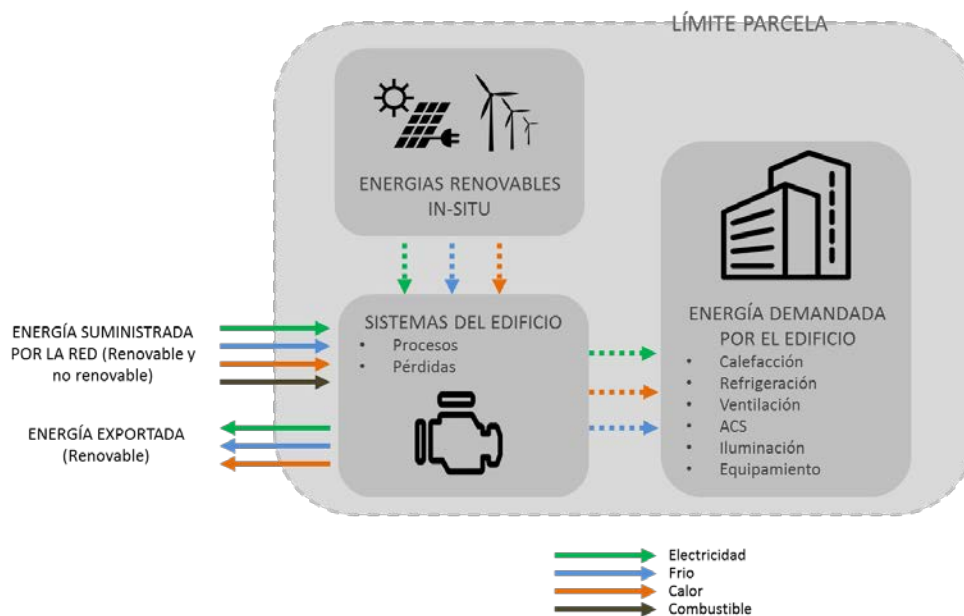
LÍMITE PARCELA

ENERGIAS RENOVABLES IN-SITU

ENERGÍA SUMINISTRADA POR LA RED (Renovable y no renovable)

ENERGÍA EXPORTADA (Renovable)

SISTEMAS DEL EDIFICIO
• Procesos
• Pérdidas

ENERGÍA DEMANDADA POR EL EDIFICIO
• Calefacción
• Refrigeración
• Ventilación
• ACS
• Iluminación
• Equipamiento

Electricidad
Frio
Calor
Combustible